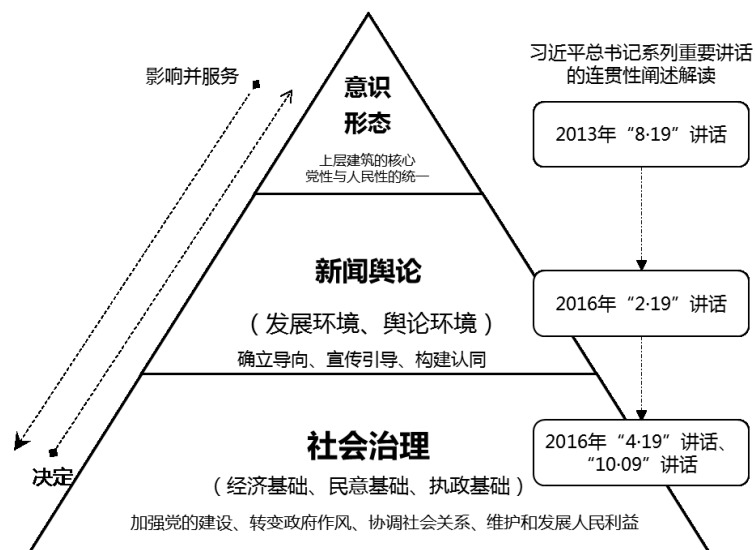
影响并服务

意识
形态

上层建筑的核心
党性与人民性的统一

新闻舆论

（发展环境、舆论环境）

确立导向、宣传引导、构建认同

社会治理

（经济基础、民意基础、执政基础）

加强党的建设、转变政府作风、协调社会关系、维护和发展人民利益

决定

习近平总书记系列重要讲话的连贯性阐述解读

2013年“8·19”讲话

2016年“2·19”讲话

2016年“4·19”讲话、“10·09”讲话